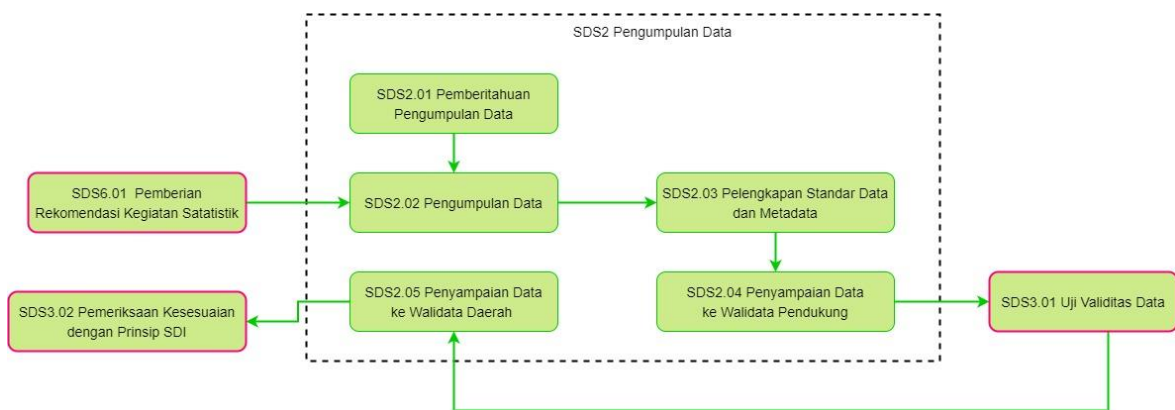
SDS2 Pengumpulan Data

SDS2.01 Pemberitahuan Pengumpulan Data

SDS6.01 Pemberian Rekomendasi Kegiatan Satatistik

SDS2.02 Pengumpulan Data

SDS2.03 Pelengkapan Standar Data dan Metadata

SDS3.02 Pemeriksaan Kesesuaian dengan Prinsip SDI

SDS2.05 Penyampaian Data ke Walidata Daerah

SDS2.04 Penyampaian Data ke Walidata Pendukung

SDS3.01 Uji Validitas Data